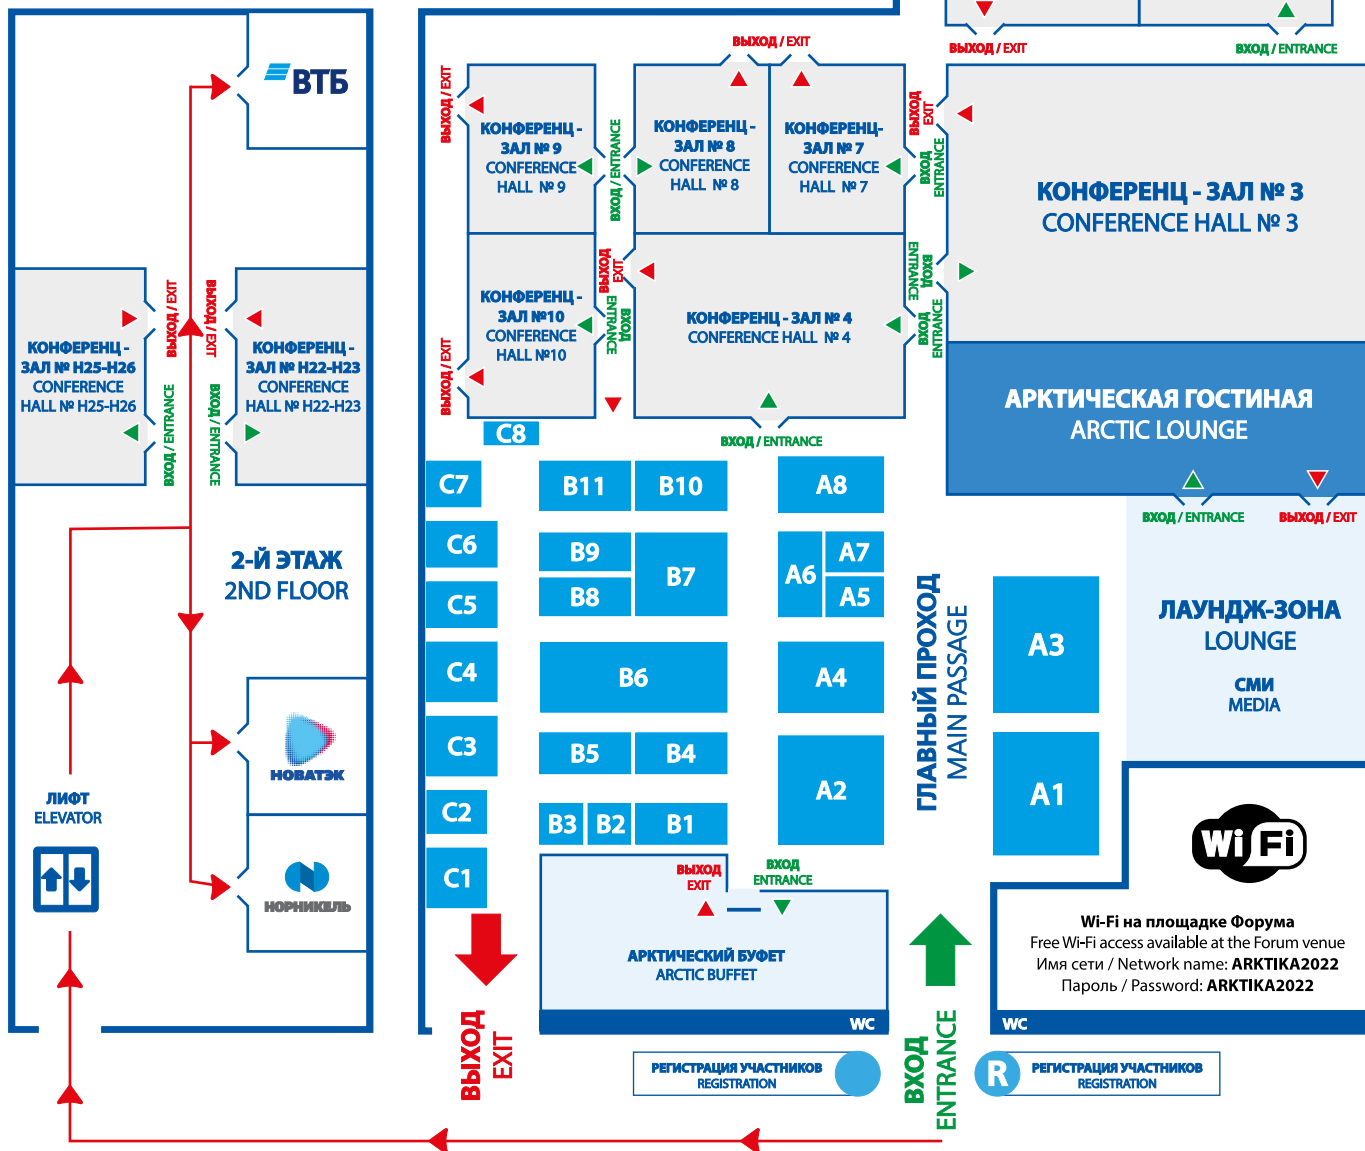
ВТБ

КОНФЕРЕНЦ - ЗАЛ № H25-H26
CONFERENCE HALL № H25-H26

ВЫХОД / EXIT
ВХОД / ENTRANCE

ВЫХОД / EXIT
ВХОД / ENTRANCE

КОНФЕРЕНЦ - ЗАЛ № H22-H23
CONFERENCE HALL № H22-H23

2-Й ЭТАЖ
2ND FLOOR

НОВАТЭК

НОРНИКЕЛЬ

ЛИФТ
ELEVATOR

ВЫХОД / EXIT

ВЫХОД / EXIT
ВЫХОД / EXIT

КОНФЕРЕНЦ - ЗАЛ № 9
CONFERENCE HALL № 9

ВХОД / ENTRANCE

КОНФЕРЕНЦ - ЗАЛ № 8
CONFERENCE HALL № 8

КОНФЕРЕНЦ- ЗАЛ № 7
CONFERENCE HALL № 7

ВЫХОД EXIT
ВХОД ENTRANCE

ВЫХОД / EXIT
ВХОД / ENTRANCE

КОНФЕРЕНЦ - ЗАЛ № 3
CONFERENCE HALL № 3

ВЫХОД / EXIT

КОНФЕРЕНЦ - ЗАЛ №10
CONFERENCE HALL №10

ВЫХОД EXIT
ВХОД ENTRANCE

КОНФЕРЕНЦ - ЗАЛ № 4
CONFERENCE HALL № 4

ВХОД ENTRANCE
ВХОД ENTRANCE

ВХОД / ENTRANCE

АРКТИЧЕСКАЯ ГОСТИНАЯ
ARCTIC LOUNGE

ВХОД / ENTRANCE
ВЫХОД / EXIT

C8
C7
C6
C5
C4
C3
C2
C1

B11
B10
B9
B8
B7
B6
B5
B4
B3
B2
B1

A8
A6
A7
A5
A4
A2

ГЛАВНЫЙ ПРОХОД
MAIN PASSAGE

A3
A1

ЛАУНДЖ-ЗОНА
LOUNGE

СМИ
MEDIA

ВЫХОД EXIT
ВХОД ENTRANCE

АРКТИЧЕСКИЙ БУФЕТ
ARCTIC BUFFET

WC

Wi Fi

Wi-Fi на площадке Форума
Free Wi-Fi access available at the Forum venue
Имя сети / Network name: ARKTIKA2022
Пароль / Password: ARKTIKA2022

WC

ВЫХОД
EXIT

РЕГИСТРАЦИЯ УЧАСТНИКОВ
REGISTRATION

ВХОД
ENTRANCE

R
РЕГИСТРАЦИЯ УЧАСТНИКОВ
REGISTRATION